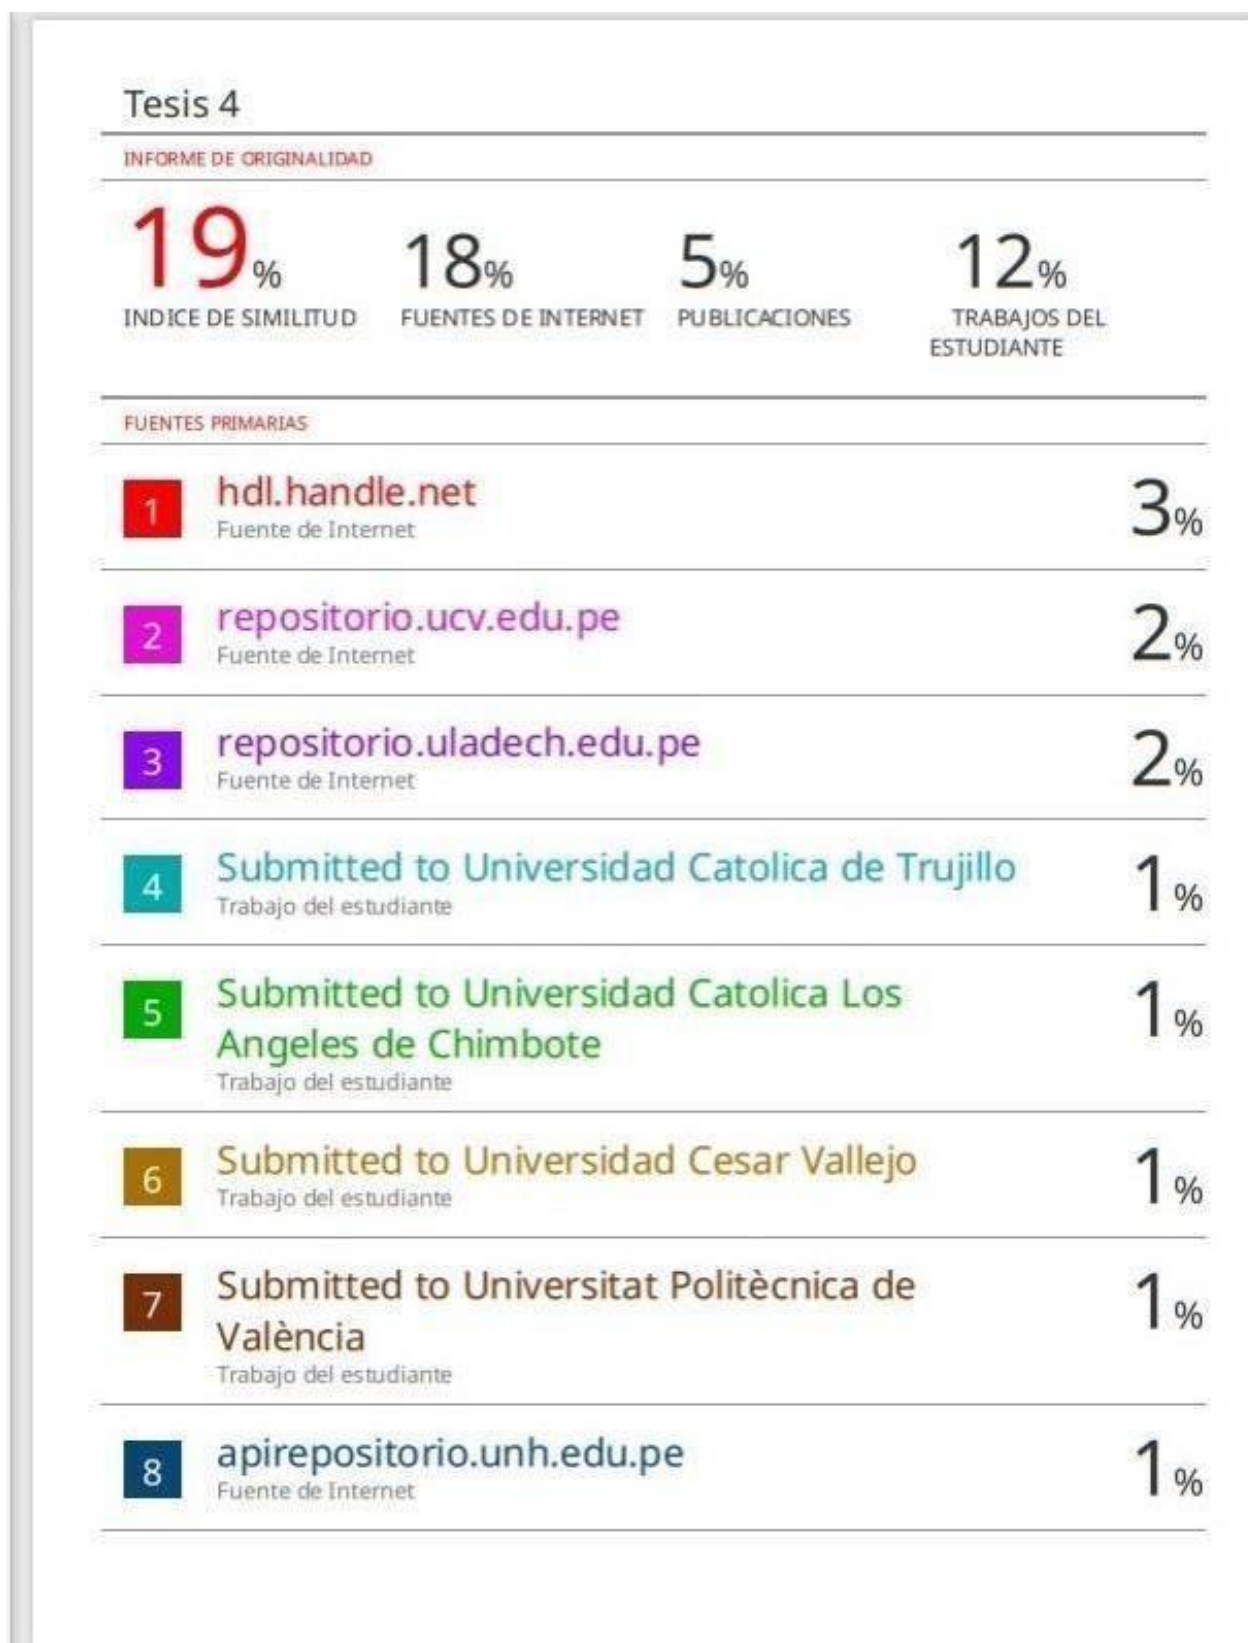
Tesis 4

INFORME DE ORIGINALIDAD

19%
INDICE DE SIMILITUD

18%
FUENTES DE INTERNET

5%
PUBLICACIONES

12%
TRABAJOS DEL ESTUDIANTE

FUENTES PRIMARIAS

1 hdl.handle.net
Fuente de Internet
3%

2 repositorio.ucv.edu.pe
Fuente de Internet
2%

3 repositorio.uladech.edu.pe
Fuente de Internet
2%

4 Submitted to Universidad Catolica de Trujillo
Trabajo del estudiante
1%

5 Submitted to Universidad Catolica Los Angeles de Chimbote
Trabajo del estudiante
1%

6 Submitted to Universidad Cesar Vallejo
Trabajo del estudiante
1%

7 Submitted to Universitat Politècnica de València
Trabajo del estudiante
1%

8 apirepositorio.unh.edu.pe
Fuente de Internet
1%